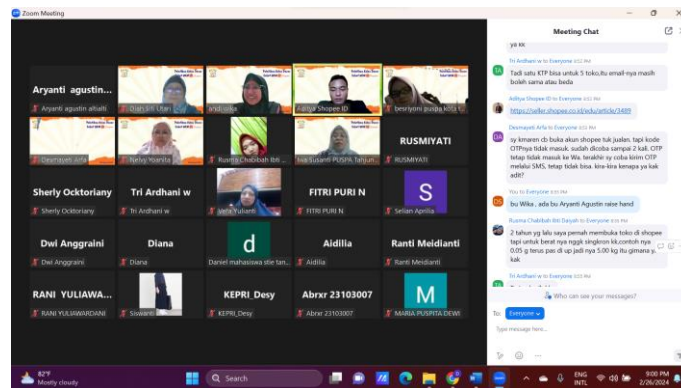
Zoom Meeting

Aryanti agustin...
Aryanti agustin altiati
Diah Sri Utari
andi wika
Aditya Shopee ID
besriyoni puspa kita
Desmayeti Arfa
Nelvy Yuarsta
Ruzma Chabibah Ibti
Iva Susanti PUSPA Tanjun
RUSMIYATI
RUSMIYATI
Sherly Ocktoriany
Sherly Ocktoriany
Tri Ardhani w
Tri Ardhani w
Veti Yuliarti
FITRI PURI N
FITRI PURI N
S
Selian Aprilia
Dwi Anggraini
Dwi Anggraini
Diana
Diana
d
Daniel mahasiswa stie tan...
Aidilia
Aidilia
Ranti Meidianti
Ranti Meidianti
RANI YULIAWA...
RANI YULIAWARDANI
Siswanti
KEPRI_Desy
KEPRI_Desy
Abrxr 23103007
Abrxr 23103007
M
MARIA PUSPITA DEWI

Meeting Chat

ya kk

Tri Ardhani w to Everyone 8:52 PM
Tadi satu KTP bisa untuk 5 toko,itu email nya masih boleh sama atau beda

Aditya Shopee ID to Everyone 8:53 PM
https://seller.shopee.co.id/edu/article/3499

Desmayeti Arfa to Everyone 8:55 PM
sy kmaren cb buka akun shopee tuk jualan. tapi kode OTPnya tidak masuk. sudah dicoba sampai 2 kali. OTP tetap tidak masuk ke Wa. terakhir sy coba kirim OTP melalui SMS. tetap tidak bisa. kira-kira kenapa ya kak adit?

You to Everyone 8:55 PM
bu Wika , ada bu Aryanti Agustin raise hand

Ruzma Chabibah Ibti Dayyah to Everyone 8:56 PM
2 tahun yg lalu saya pernah membuka toko di shopee tapi untuk berat nya nggk singkron kk,contoh nya 0.05 g terus pas di up jadi nya 5.00 kg itu gimana y. kak

Tri Ardhani w to Everyone

Who can see your messages?
To: Everyone
Type message here...

82°F
Mostly cloudy
Search
ENG
INTL
9:00 PM
2/26/2024